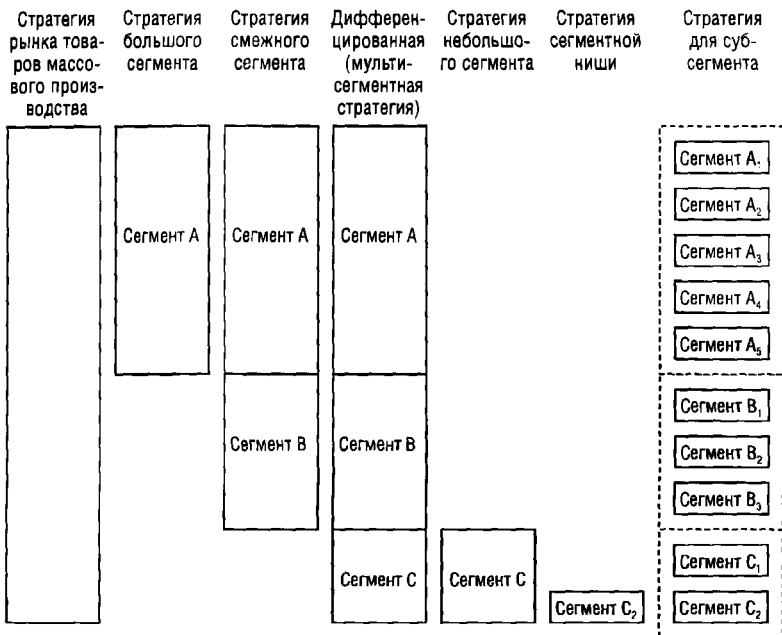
Стратегия рынка товаров массового производства

Стратегия большого сегмента

Стратегия смежного сегмента

Дифференцированная (мультисегментная стратегия)

Стратегия небольшого сегмента

Стратегия сегментной ниши

Стратегия для субсегмента

Сегмент А

Сегмент А

Сегмент В

Сегмент А

Сегмент В

Сегмент С

Сегмент С

Сегмент $C_2$

Сегмент А.

Сегмент $A_2$

Сегмент $A_3$

Сегмент $A_4$

Сегмент $A_5$

Сегмент $B_1$

Сегмент $B_2$

Сегмент $B_3$

Сегмент $C_1$

Сегмент $C_2$